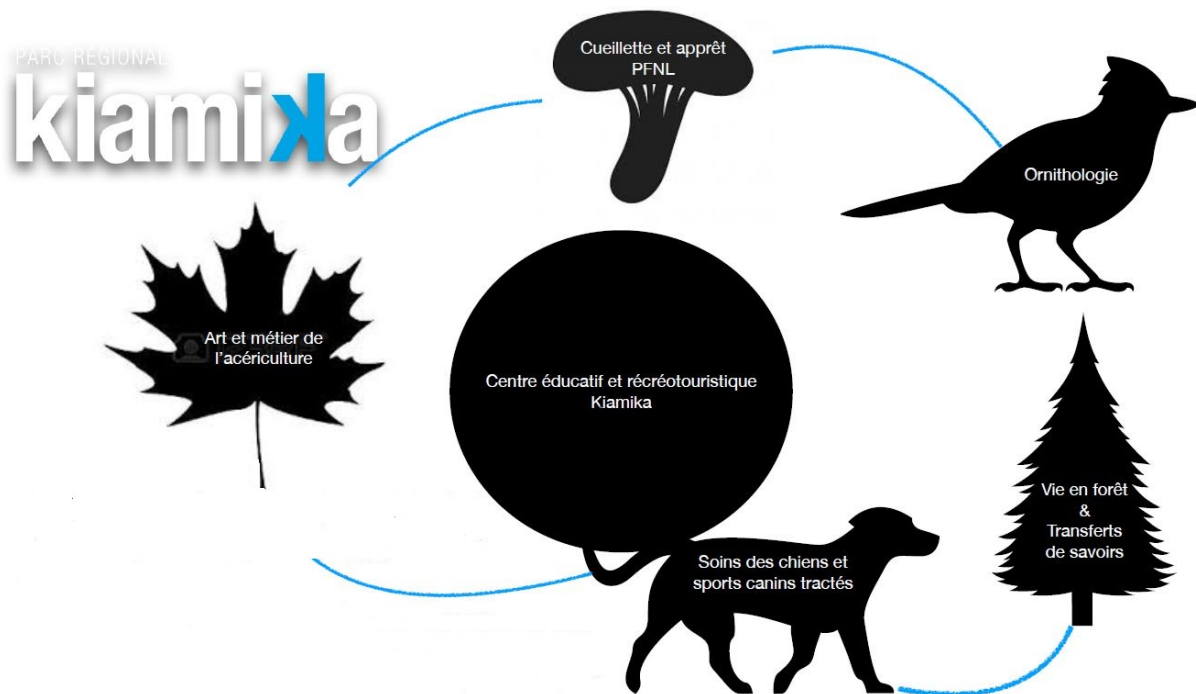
PARC RÉGIONAL
kiamika

Cueillette et apprêt PFNL

Ornithologie

Art et métier de l'acériculture

Centre éducatif et récréotouristique Kiamika

Vie en forêt & Transferts de savoirs

Soins des chiens et sports canins tractés